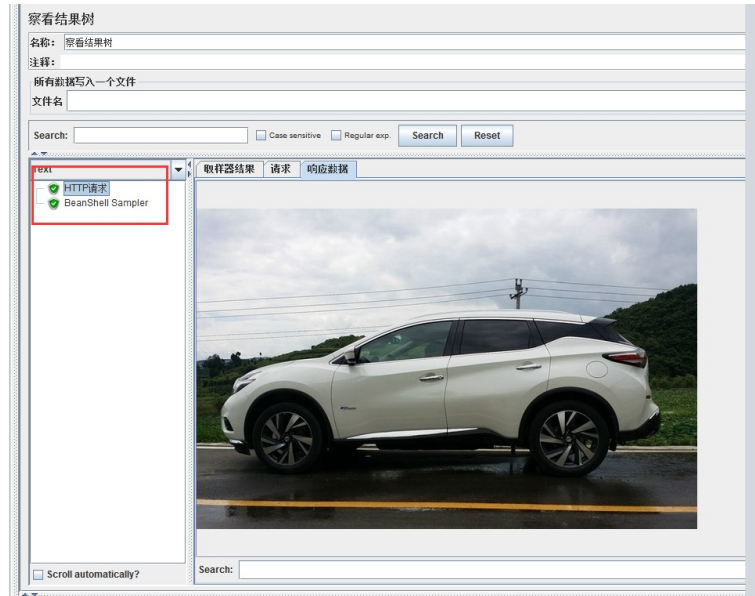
察看结果树

名称: 察看结果树
注释:

所有数据写入一个文件
文件名

Search: Case sensitive Regular exp. Search Reset

Text
HTTP请求
BeanShell Sampler

取样器结果 请求 响应数据

Scroll automatically?

Search: